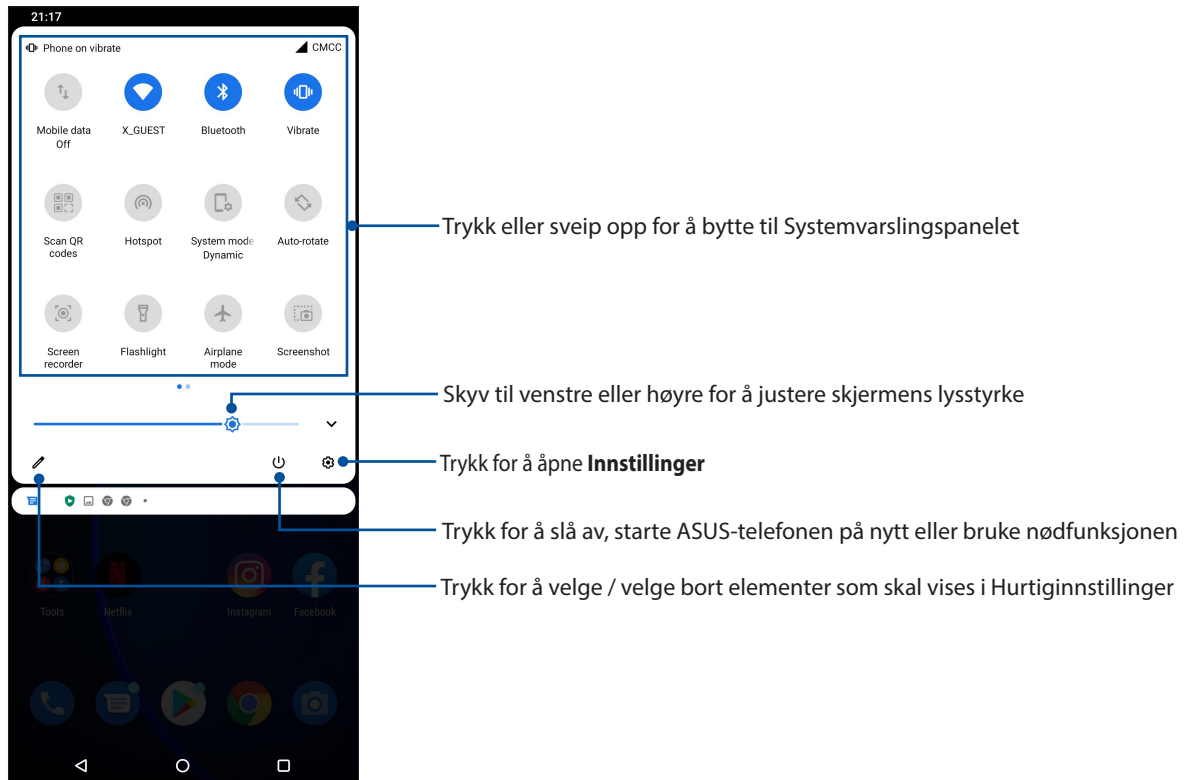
21:17

Phone on vibrate CMCC

Mobile data Off
X_GUEST
Bluetooth
Vibrate

Scan QR codes
Hotspot
System mode Dynamic
Auto-rotate

Screen recorder
Flashlight
Airplane mode
Screenshot

Trykk eller sveip opp for å bytte til Systemvarslingspanelet

Skyv til venstre eller høyre for å justere skjermens lysstyrke

Trykk for å åpne **Innstillinger**

Trykk for å slå av, starte ASUS-telefonen på nytt eller bruke nødfunksjonen

Trykk for å velge / velge bort elementer som skal vises i Hurtiginnstillinger

Tools
Netflix
Instagram
Facebook